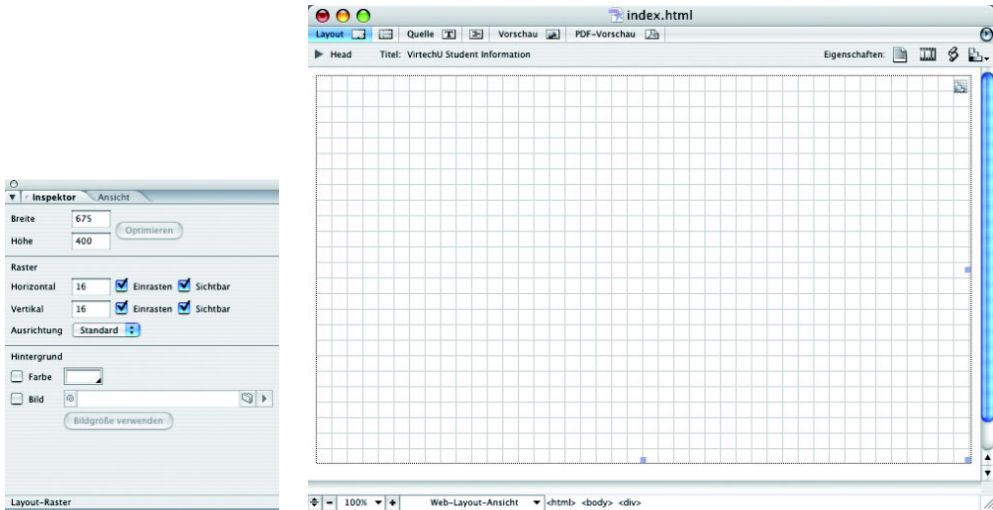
Inspektor | Ansicht

Breite 675
Höhe 400
Optimieren

Raster
Horizontal 16 Einrasten Sichtbar
Vertikal 16 Einrasten Sichtbar
Ausrichtung Standard

Hintergrund
Farbe
Bild
Bildgröße verwenden

Layout-Raster

index.html

Layout | Quelle | Vorschau | PDF-Vorschau

Head Titel: VirtechU Student Information Eigenschaften:

100% Web-Layout-Ansicht <html> <body> <div>